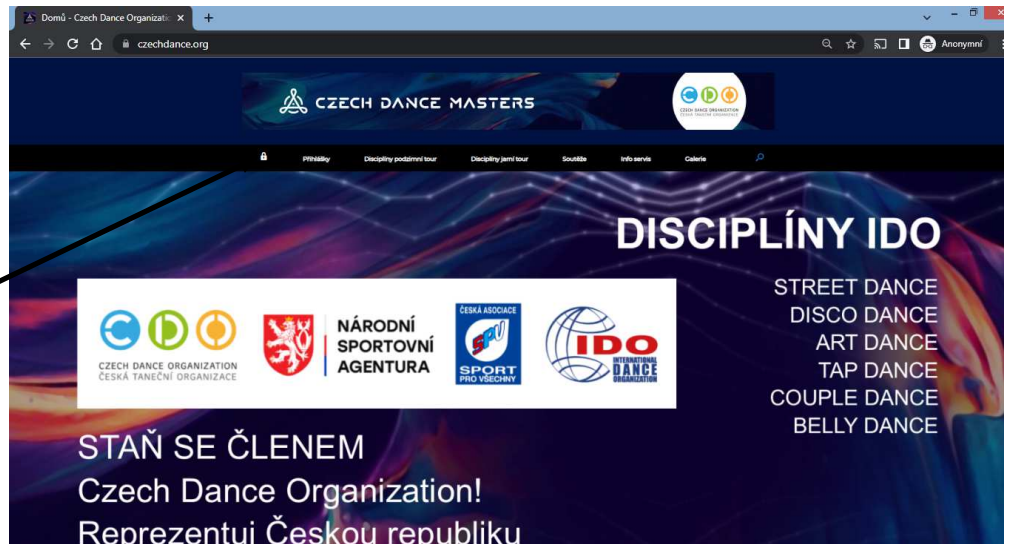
Domů - Czech Dance Organizatio ×
+
czechdance.org
Anonymní

CZECH DANCE MASTERS
CZECH DANCE ORGANIZATION ČESKÁ TANEČNÍ ORGANIZACE

Přihlášky Disciplíny podzimní tour Disciplíny jarní tour Soutěže Info servis Galerie

DISCIPLÍNY IDO

STREET DANCE
DISCO DANCE
ART DANCE
TAP DANCE
COUPLE DANCE
BELLY DANCE

CZECH DANCE ORGANIZATION
ČESKÁ TANEČNÍ ORGANIZACE

NÁRODNÍ SPORTOVNÍ AGENTURA

ČESKÁ ASOCIACE SPV SPORT PRO VŠECHNY

IDO INTERNATIONAL DANCE ORGANIZATION

STAŇ SE ČLENEM
Czech Dance Organization!
Reprezentuj Českou republiku